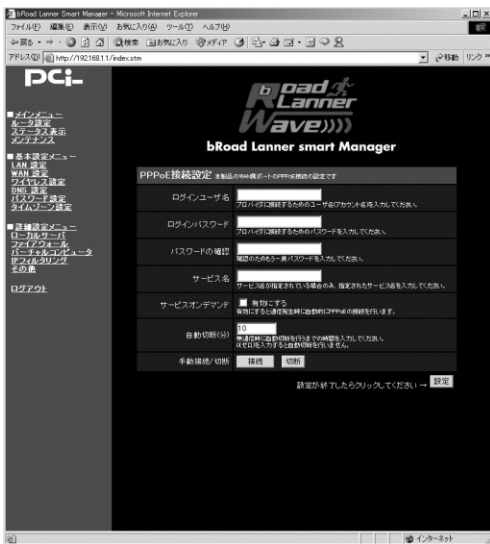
bRoad Lanner Smart Manager - Microsoft Internet Explorer

ファイル(F) 編集(E) 表示(V) お気に入り(A) ツール(T) ヘルプ(H)

←戻る・→・ 検索 お気に入り メディア

アドレス(D) http://192.168.1.1/index.stm

移動 リンク »

PCi

■メインメニュー
ルータ設定
ステータス表示
メンテナンス

■基本設定メニュー
LAN 設定
WAN 設定
ワイヤレス設定
DNS 設定
パスワード設定
タイムゾーン設定

■詳細設定メニュー
ローカルサーバ
ファイアウォール
バーチャルコンピュータ
IPフィルタリング
その他

ログアウト

bRoad Lanner Wave

bRoad Lanner smart Manager

PPPoE接続設定 本製品のWAN側ポートのPPPoE接続の設定です

ログインユーザ名
プロバイダに接続するためのユーザ名やアカウント名を入力してください。

ログインパスワード
プロバイダに接続するためのパスワードを入力してください。

パスワードの確認
確認のためもう一度パスワードを入力してください。

サービス名
サービス名が指定されている場合のみ、指定されたサービス名を入力してください。

サービスオンデマンド
有効にする
有効にすると通信発生時に自動的にPPPoEの接続を行います。

自動切断(分)
10
無通信時に自動切断を行うまでの時間を入力してください。
0を入力すると自動切断を行いません。

手動接続/切断 接続 切断

設定が終了したらクリックしてください → 設定

インターネット